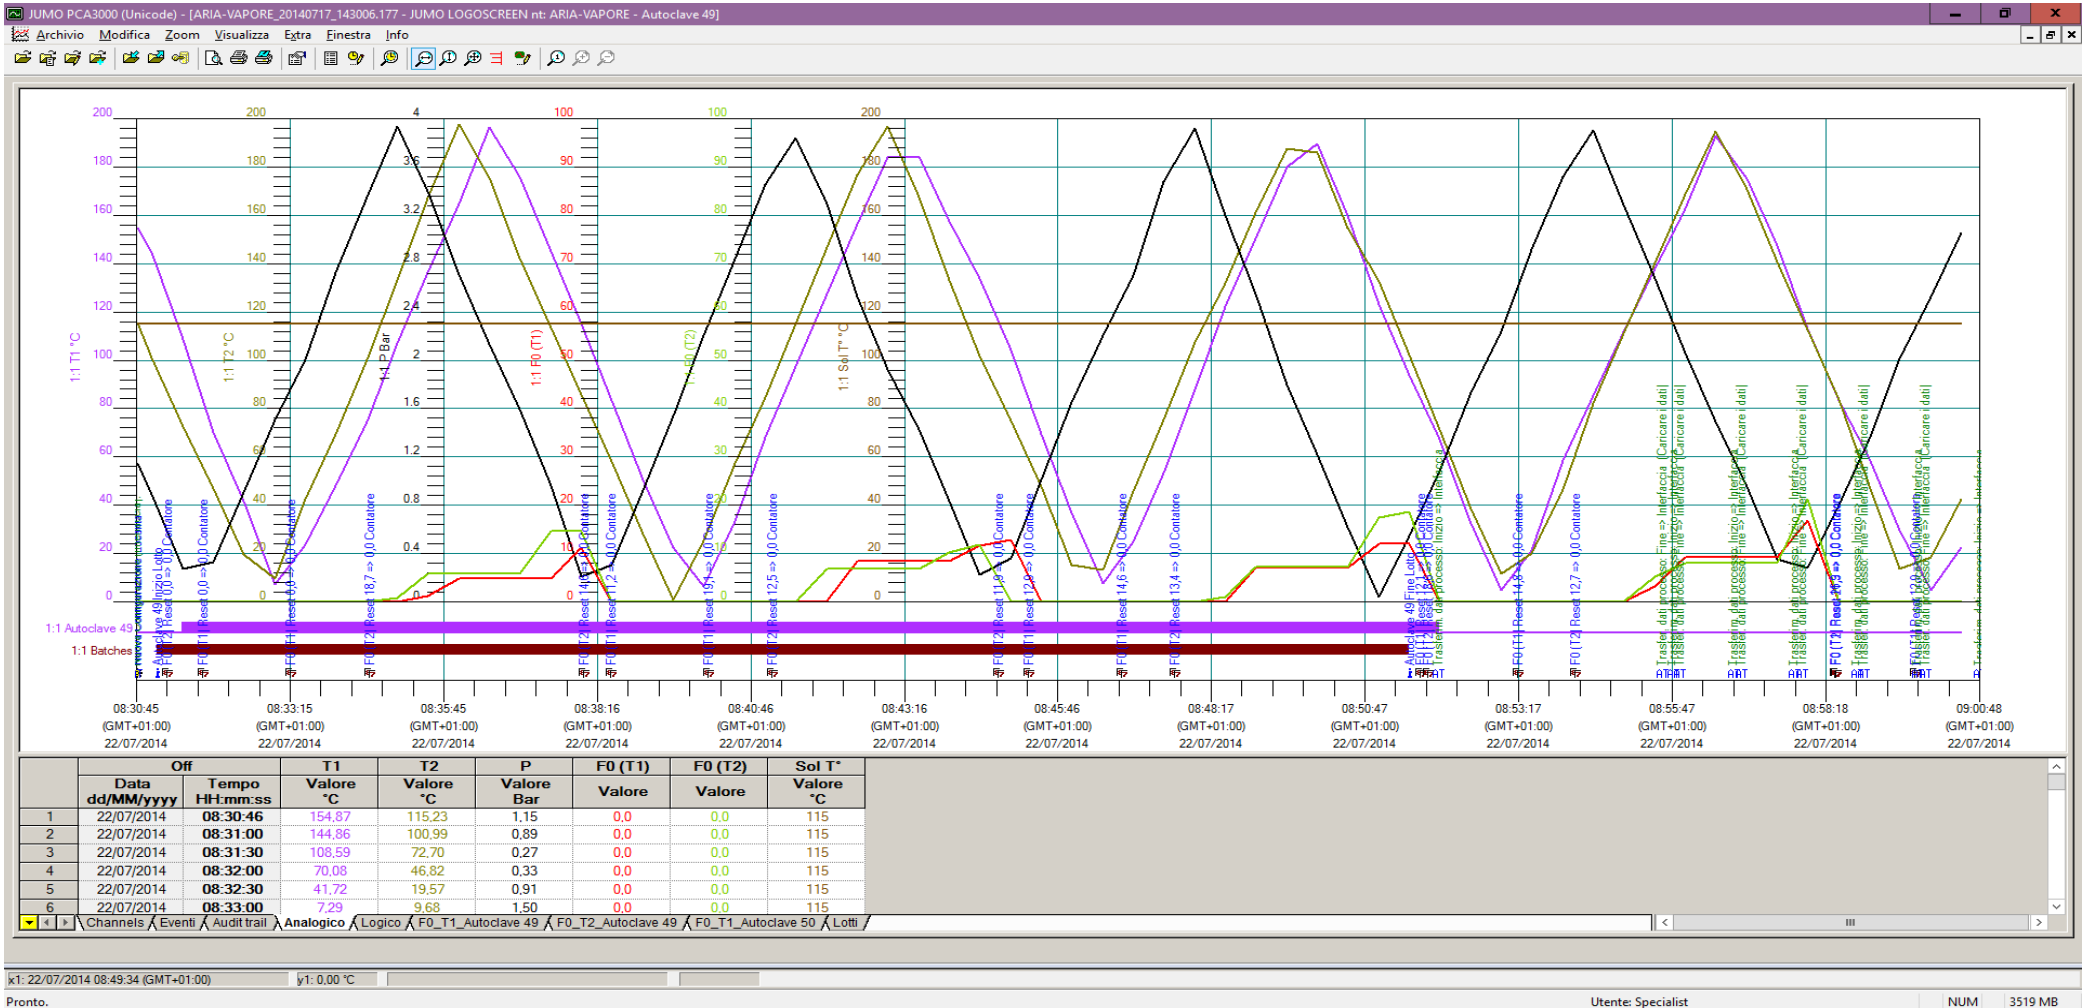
JUMO PCA3000 (Unicode) - [ARIA-VAPORE_20140717_143006.177 - JUMO LOGOSCREEN nt: ARIA-VAPORE - Autoclave 49]

Archivio Modifica Zoom Visualizza Extra Finestra Info

1:1 T1 °C
200 180 160 140 120 100 80 60 40 20 0

1:1 T2 °C
200 180 160 140 120 100 80 60 40 20 0

1:1 P Bar
4 3.6 3.2 2.8 2.4 2 1.6 1.2 0.8 0.4 0

1:1 F0 (T1)
100 90 80 70 60 50 40 30 20 10 0

1:1 F0 (T2)
100 90 80 70 60 50 40 30 20 10 0

1:1 Sol T° °C
200 180 160 140 120 100 80 60 40 20 0

1:1 Autoclave 49
1:1 Batches

08:30:45 (GMT+01:00) 22/07/2014
08:33:15 (GMT+01:00) 22/07/2014
08:35:45 (GMT+01:00) 22/07/2014
08:38:16 (GMT+01:00) 22/07/2014
08:40:46 (GMT+01:00) 22/07/2014
08:43:16 (GMT+01:00) 22/07/2014
08:45:46 (GMT+01:00) 22/07/2014
08:48:17 (GMT+01:00) 22/07/2014
08:50:47 (GMT+01:00) 22/07/2014
08:53:17 (GMT+01:00) 22/07/2014
08:55:47 (GMT+01:00) 22/07/2014
08:58:18 (GMT+01:00) 22/07/2014
09:00:48 (GMT+01:00) 22/07/2014

| | Off | | T1 | T2 | P | F0 (T1) | F0 (T2) | Sol T° |
|---|---|---|---|---|---|---|---|---|
| | Data dd/MM/yyyy | Tempo HH:mm:ss | Valore °C | Valore °C | Valore Bar | Valore | Valore | Valore °C |
| 1 | 22/07/2014 | 08:30:46 | 154,87 | 115,23 | 1,15 | 0,0 | 0,0 | 115 |
| 2 | 22/07/2014 | 08:31:00 | 144,86 | 100,99 | 0,89 | 0,0 | 0,0 | 115 |
| 3 | 22/07/2014 | 08:31:30 | 108,59 | 72,70 | 0,27 | 0,0 | 0,0 | 115 |
| 4 | 22/07/2014 | 08:32:00 | 70,08 | 46,82 | 0,33 | 0,0 | 0,0 | 115 |
| 5 | 22/07/2014 | 08:32:30 | 41,72 | 19,57 | 0,91 | 0,0 | 0,0 | 115 |
| 6 | 22/07/2014 | 08:33:00 | 7,29 | 9,68 | 1,50 | 0,0 | 0,0 | 115 |

Channels Eventi Audit trail Analogico Logico F0_T1_Autoclave 49 F0_T2_Autoclave 49 F0_T1_Autoclave 50 Lotti

x1: 22/07/2014 08:49:34 (GMT+01:00) y1: 0,00 °C

Pronto. Utente: Specialist NUM 3519 MB